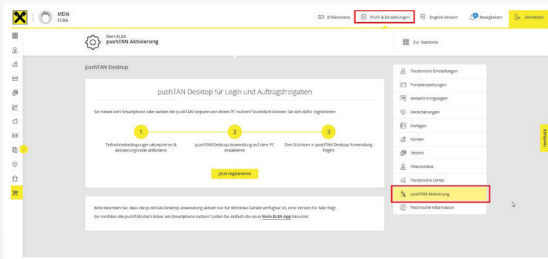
MEIN ELBA

E-Banking

Profil & Einstellungen

English Version

Neuigkeiten

Abmelden

Mein ELBA

pushTAN Aktivierung

Zur Startseite

pushTAN Desktop

pushTAN Desktop für Login und Auftragsfreigaben

Sie haben kein Smartphone oder wollen die pushTAN bequem von Ihrem PC nutzen? So einfach können Sie sich dafür registrieren:

1

Teilnahmebedingungen akzeptieren & Aktivierungscode anfordern

2

pushTAN Desktop Anwendung auf dem PC installieren

3

Den Schritten in pushTAN Desktop Anwendung folgen

Jetzt registrieren

Bitte beachten Sie, dass die pushTAN Desktop Anwendung aktuell nur für Windows Geräte verfügbar ist, eine Version für Mac folgt.

Sie möchten die pushTAN doch lieber am Smartphone nutzen? Laden Sie einfach die neue Mein ELBA App herunter.

Persönliche Einstellungen

Postbenachrichtigungen

Benachrichtigungen

Versicherungen

Vorlagen

Konten

Ukraine

Finanzstatus

Finanzielle Limits

pushTAN Aktivierung

Technische Information

Feedback